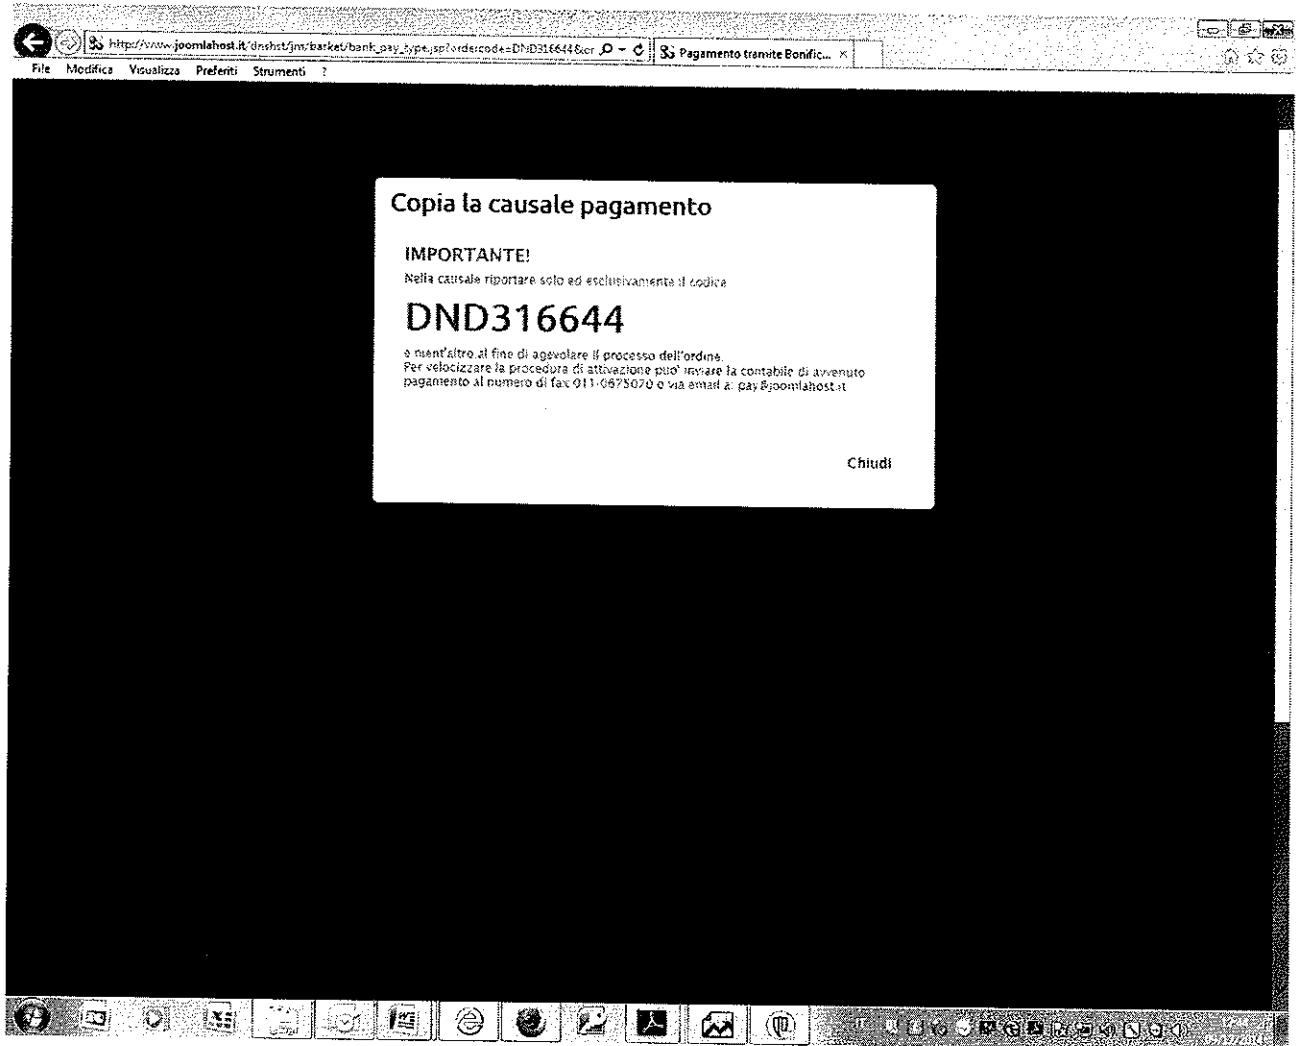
http://www.joomlahost.it/dnshst/jm/basket/bank_pay_type.jsp?ordercode=DND316644&cr

Pagamento tramite Bonific... ×

File Modifica Visualizza Preferiti Strumenti ?

Copia la causale pagamento

IMPORTANTE!

Nella causale riportare solo ed esclusivamente il codice

DND316644

e nient'altro al fine di agevolare il processo dell'ordine.
Per velocizzare la procedura di attivazione puo' inviare la contabile di avvenuto pagamento al numero di fax 011-0675070 o via email a: pay@joomlahost.it

Chiudi